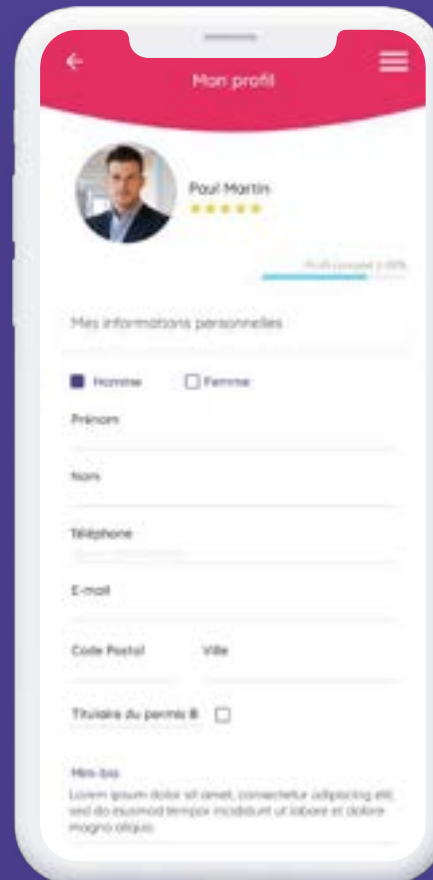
Mon profil

Paul Martin

Profil complet à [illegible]

Mes informations personnelles

Homme
Femme

Prénom

Nom

Téléphone

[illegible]

E-mail

Code Postal

Ville

Titulaire du permis B

Mini-bio

Lorem ipsum dolor sit amet, consectetur adipiscing elit, sed do eiusmod tempor incididunt ut labore et dolore magna aliqua.